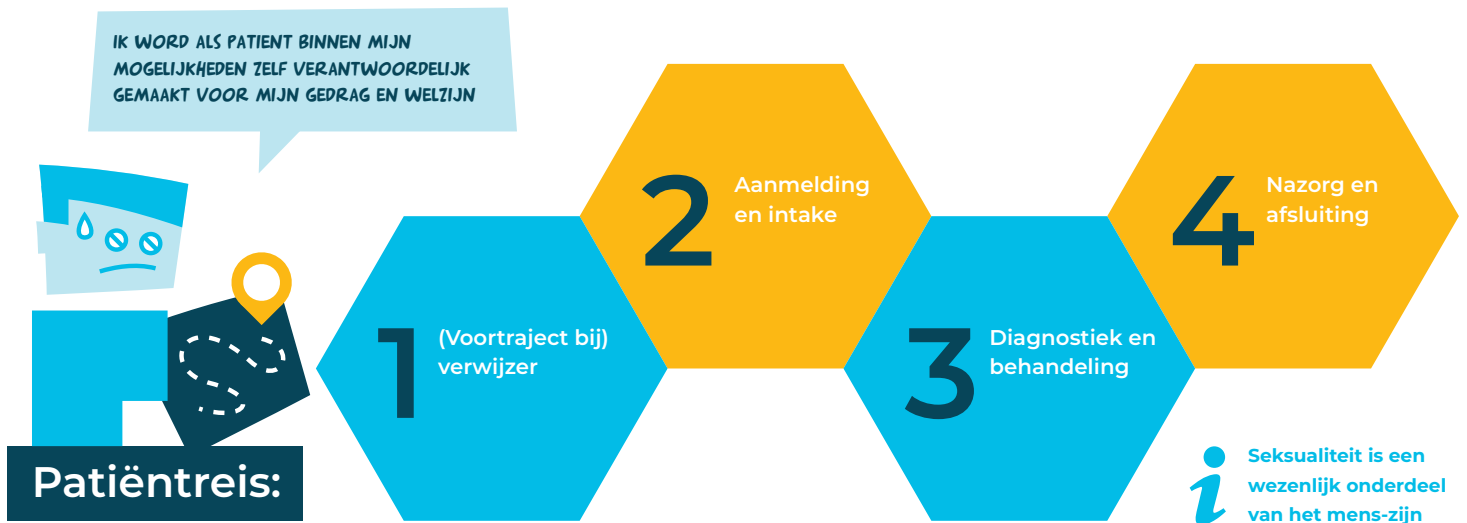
IK WORD ALS PATIENT BINNEN MIJN MOGELIJKHEDEN ZELF VERANTWOORDELIJK GEMAAKT VOOR MIJN GEDRAG EN WELZIJN

Patiëntreis:

1 (Voortraject bij) verwijzer

2 Aanmelding en intake

3 Diagnostiek en behandeling

4 Nazorg en afsluiting

i Seksualiteit is een wezenlijk onderdeel van het mens-zijn